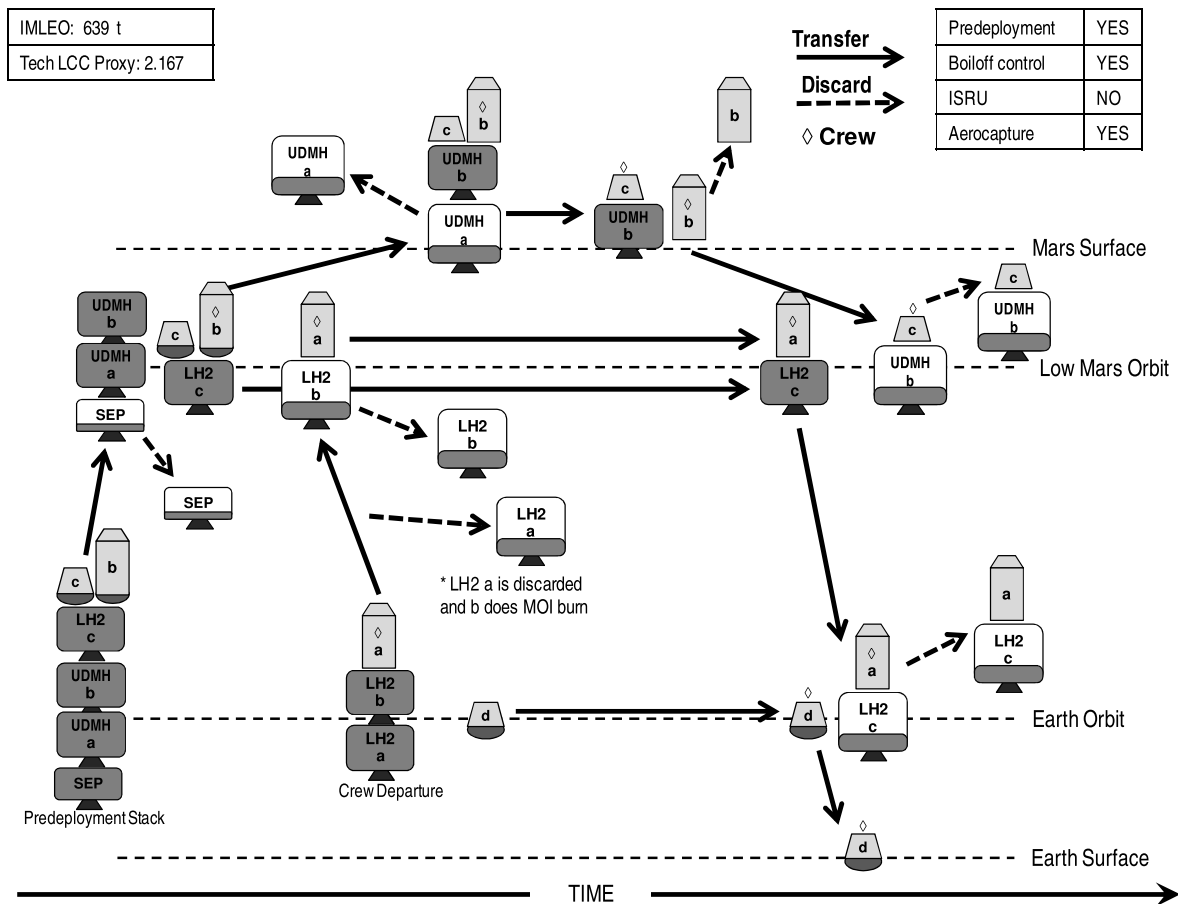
| IMLEO: 639 t |
|---|
| Tech LCC Proxy: 2.167 |

Transfer
Discard
◊ Crew

| Predeployment | YES |
|---|---|
| Boiloff control | YES |
| ISRU | NO |
| Aerocapture | YES |

UDMH a
c
◊ b
UDMH b
UDMH a
◊ c
UDMH b
◊ b
b

Mars Surface

UDMH b
UDMH a
SEP
c
◊ b
LH2 c
◊ a
LH2 b
◊ a
LH2 c
◊ c
UDMH b
c
UDMH b

Low Mars Orbit

LH2 b
SEP
LH2 a
* LH2 a is discarded and b does MOI burn

c
b
LH2 c
UDMH b
UDMH a
SEP
Predeployment Stack

◊ a
LH2 b
LH2 a
Crew Departure
d
◊ d
◊ a
LH2 c
a
LH2 c

Earth Orbit

◊ d

Earth Surface

TIME